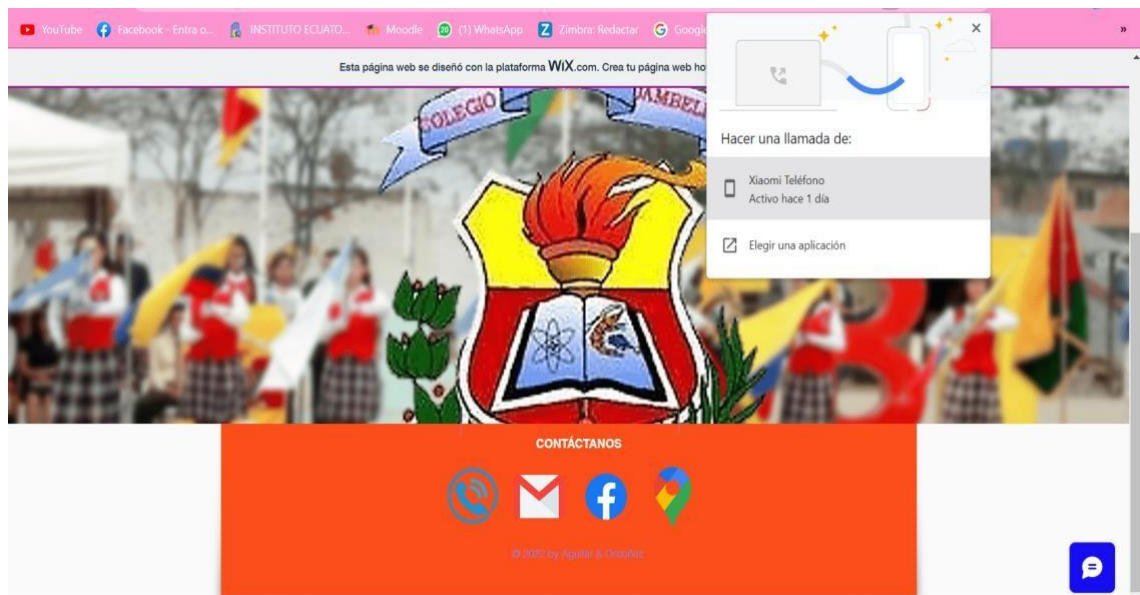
YouTube Facebook - Entra o... INSTITUTO ECUATO... Moodle (1) WhatsApp Zimbra: Redactar Googl »

Esta página web se diseñó con la plataforma WIX.com. Crea tu página web ho

COLEGIO JAMBEL

Hacer una llamada de:

Xiaomi Teléfono
Activo hace 1 día

Elegir una aplicación

CONTÁCTANOS

© 2022 by Aguilar & Ordoñez